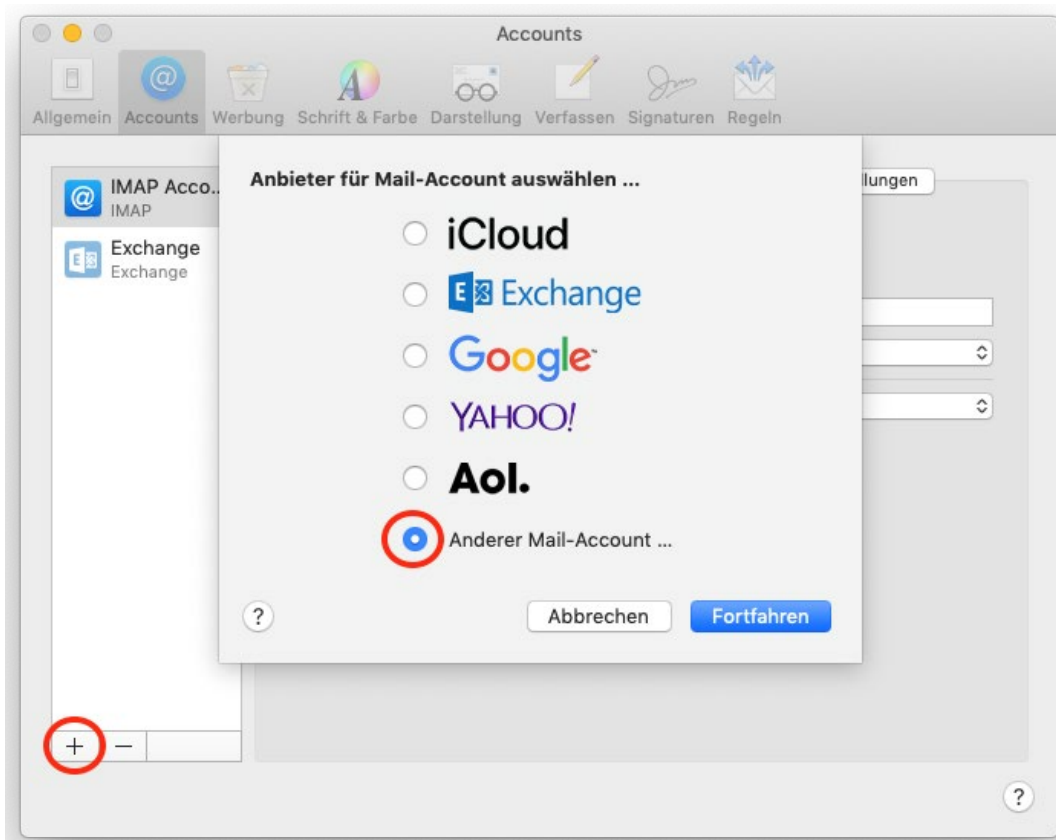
Accounts

Allgemein Accounts Werbung Schrift & Farbe Darstellung Verfassen Signaturen Regeln

IMAP Acco...
IMAP

Exchange
Exchange

llungen

Anbieter für Mail-Account auswählen ...

iCloud

Exchange

Google

YAHOO!

Aol.

Anderer Mail-Account ...

?

Abbrechen

Fortfahren

+ −

?